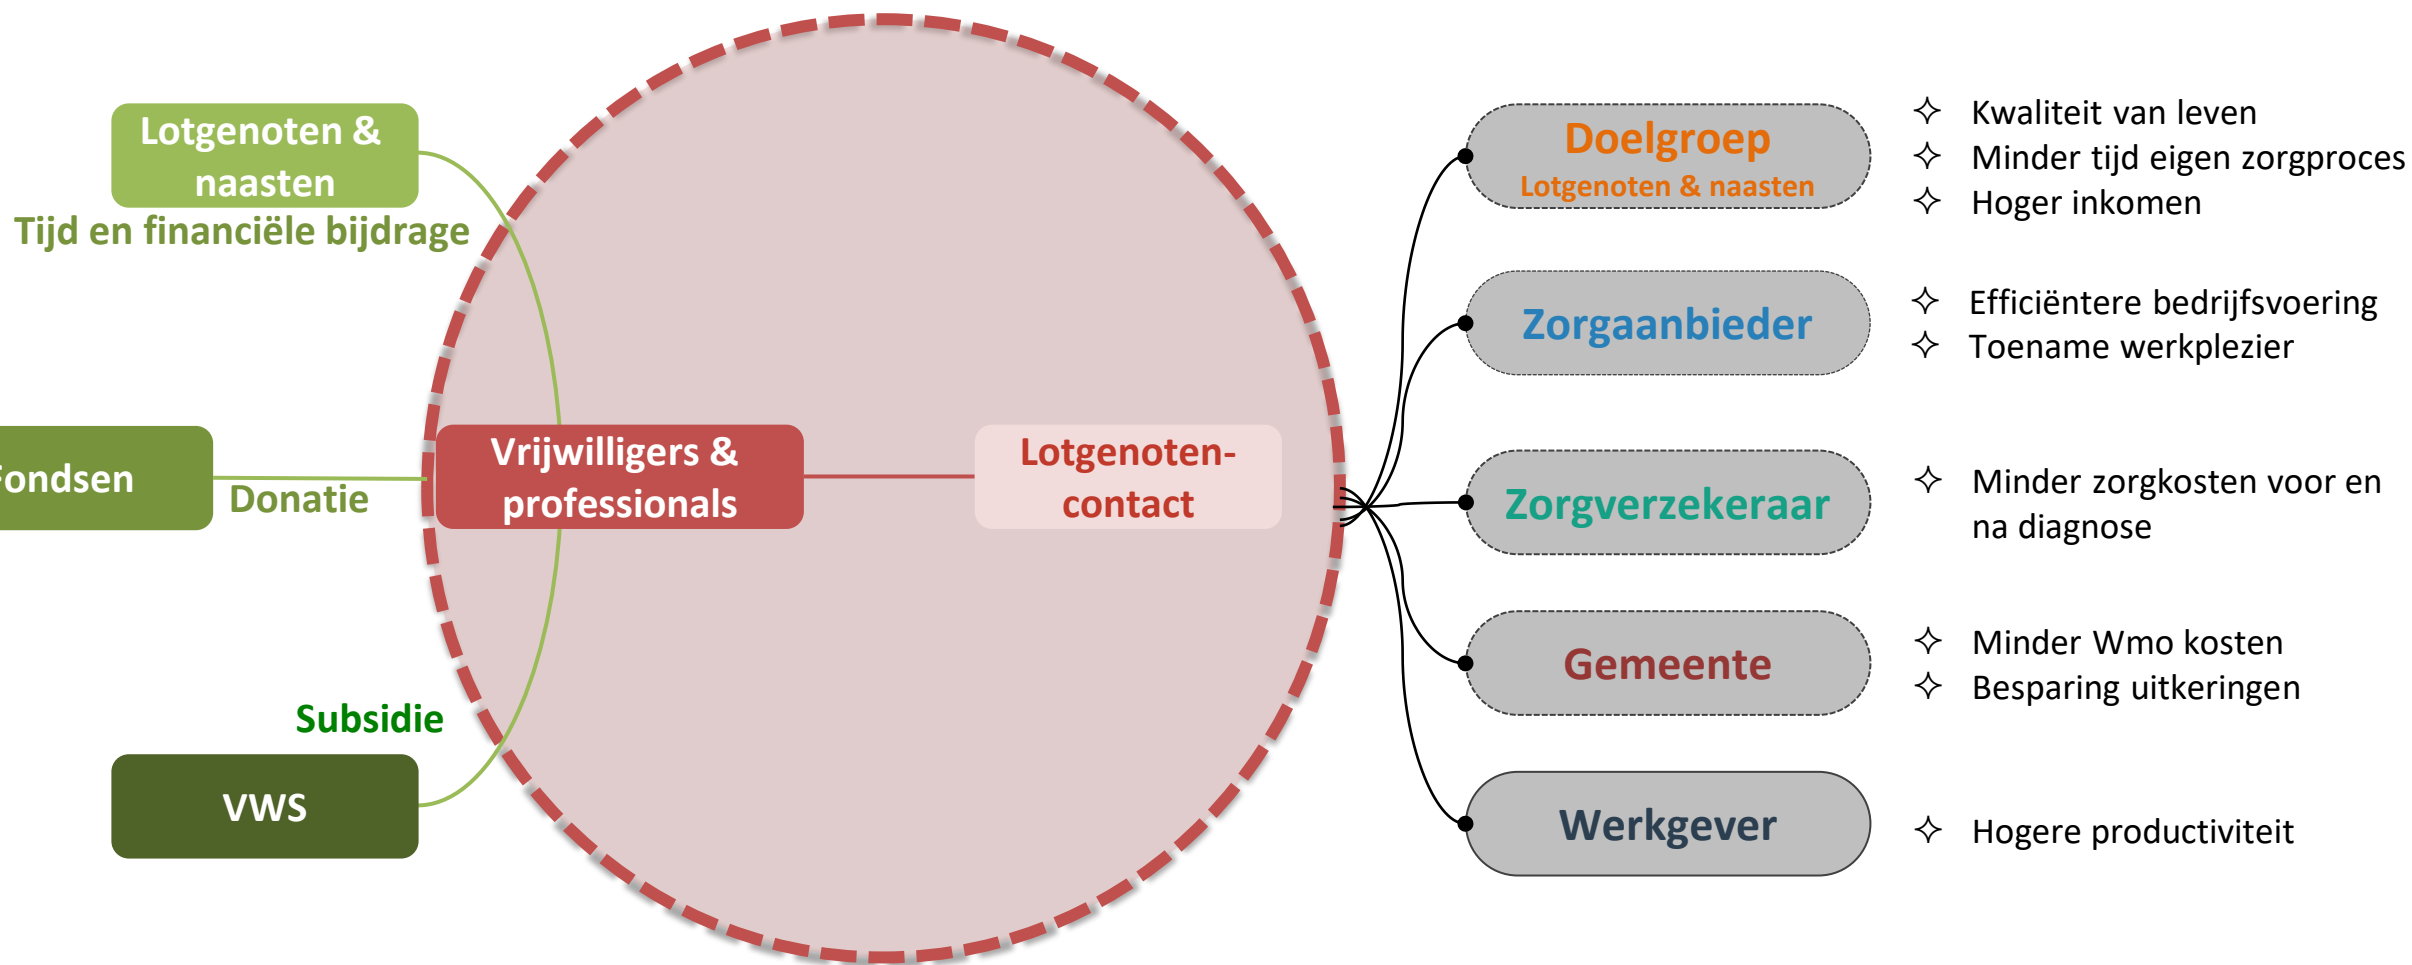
Lotgenoten & naasten

Tijd en financiële bijdrage

ondsen

Donatie

Subsidie

VWS

Vrijwilligers & professionals

Lotgenoten-contact

Doelgroep
Lotgenoten & naasten

✧ Kwaliteit van leven
✧ Minder tijd eigen zorgproces
✧ Hoger inkomen

Zorgaanbieder

✧ Efficiëntere bedrijfsvoering
✧ Toename werkplezier

Zorgverzekeraar

✧ Minder zorgkosten voor en na diagnose

Gemeente

✧ Minder Wmo kosten
✧ Besparing uitkeringen

Werkgever

✧ Hogere productiviteit